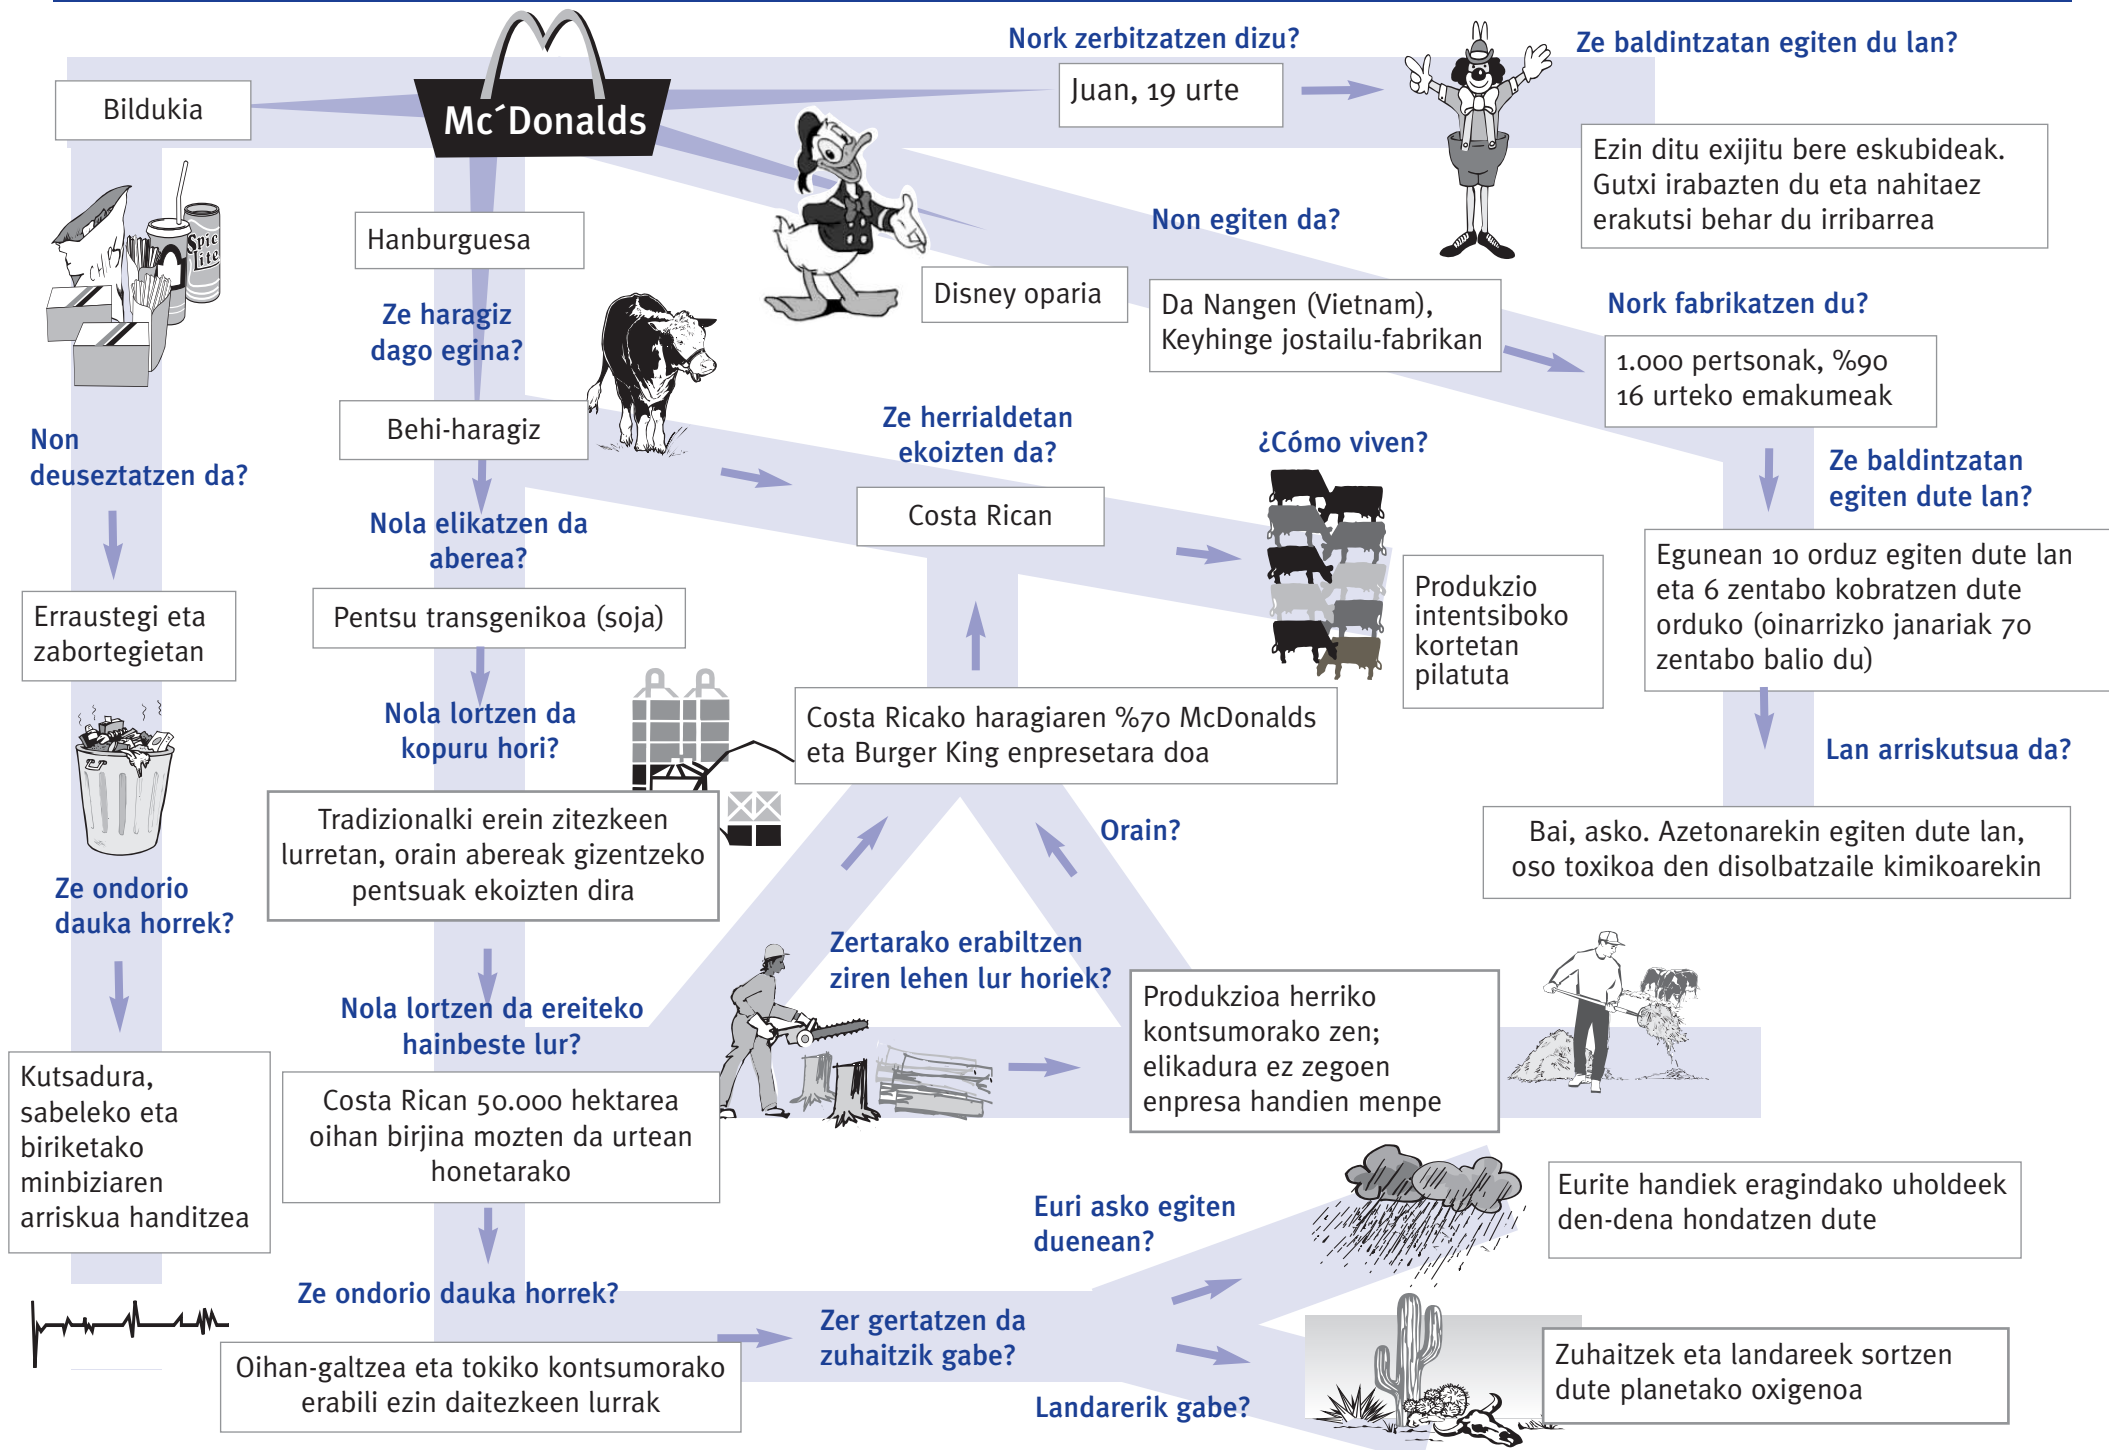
Mc´Donalds

Bildukia

Nork zerbitzatzen dizu?

Juan, 19 urte

Ze baldintzatan egiten du lan?

Ezin ditu exijitu bere eskubideak. Gutxi irabazten du eta nahitaez erakutsi behar du irribarrea

Hanburguesa

Disney oparia

Non egiten da?

Da Nangen (Vietnam), Keyhinge jostailu-fabrikan

Nork fabrikatzen du?

1.000 pertsonak, %90 16 urteko emakumeak

Ze haragiz dago egina?

Behi-haragiz

Ze herrialdetan ekoizten da?

Costa Rican

¿Cómo viven?

Produkzio intentsiboko kortetan pilatuta

Ze baldintzatan egiten dute lan?

Egunean 10 orduz egiten dute lan eta 6 zentabo kobratzen dute orduko (oinarrizko janariak 70 zentabo balio du)

Lan arriskutsua da?

Bai, asko. Azetonarekin egiten dute lan, oso toxikoa den disolbatzaile kimikoarekin

Non deuseztatzen da?

Erraustegi eta zabortegietan

Nola elikatzen da aberea?

Pentsu transgenikoa (soja)

Nola lortzen da kopuru hori?

Costa Ricako haragiaren %70 McDonalds eta Burger King enpresetara doa

Tradizionalki erein zitezkeen lurretan, orain abereak gizentzeko pentsuak ekoizten dira

Orain?

Ze ondorio dauka horrek?

Zertarako erabiltzen ziren lehen lur horiek?

Produkzioa herriko kontsumorako zen; elikadura ez zegoen enpresa handien menpe

Nola lortzen da ereiteko hainbeste lur?

Costa Rican 50.000 hektarea oihan birjina mozten da urtean honetarako

Kutsadura, sabeleko eta biriketako minbiziaren arriskua handitzea

Euri asko egiten duenean?

Eurite handiek eragindako uholdeek den-dena hondatzen dute

Ze ondorio dauka horrek?

Zer gertatzen da zuhaitzik gabe?

Oihan-galtzea eta tokiko kontsumorako erabili ezin daitezkeen lurrak

Landarerik gabe?

Zuhaitzek eta landareek sortzen dute planetako oxigenoa

Spic lite